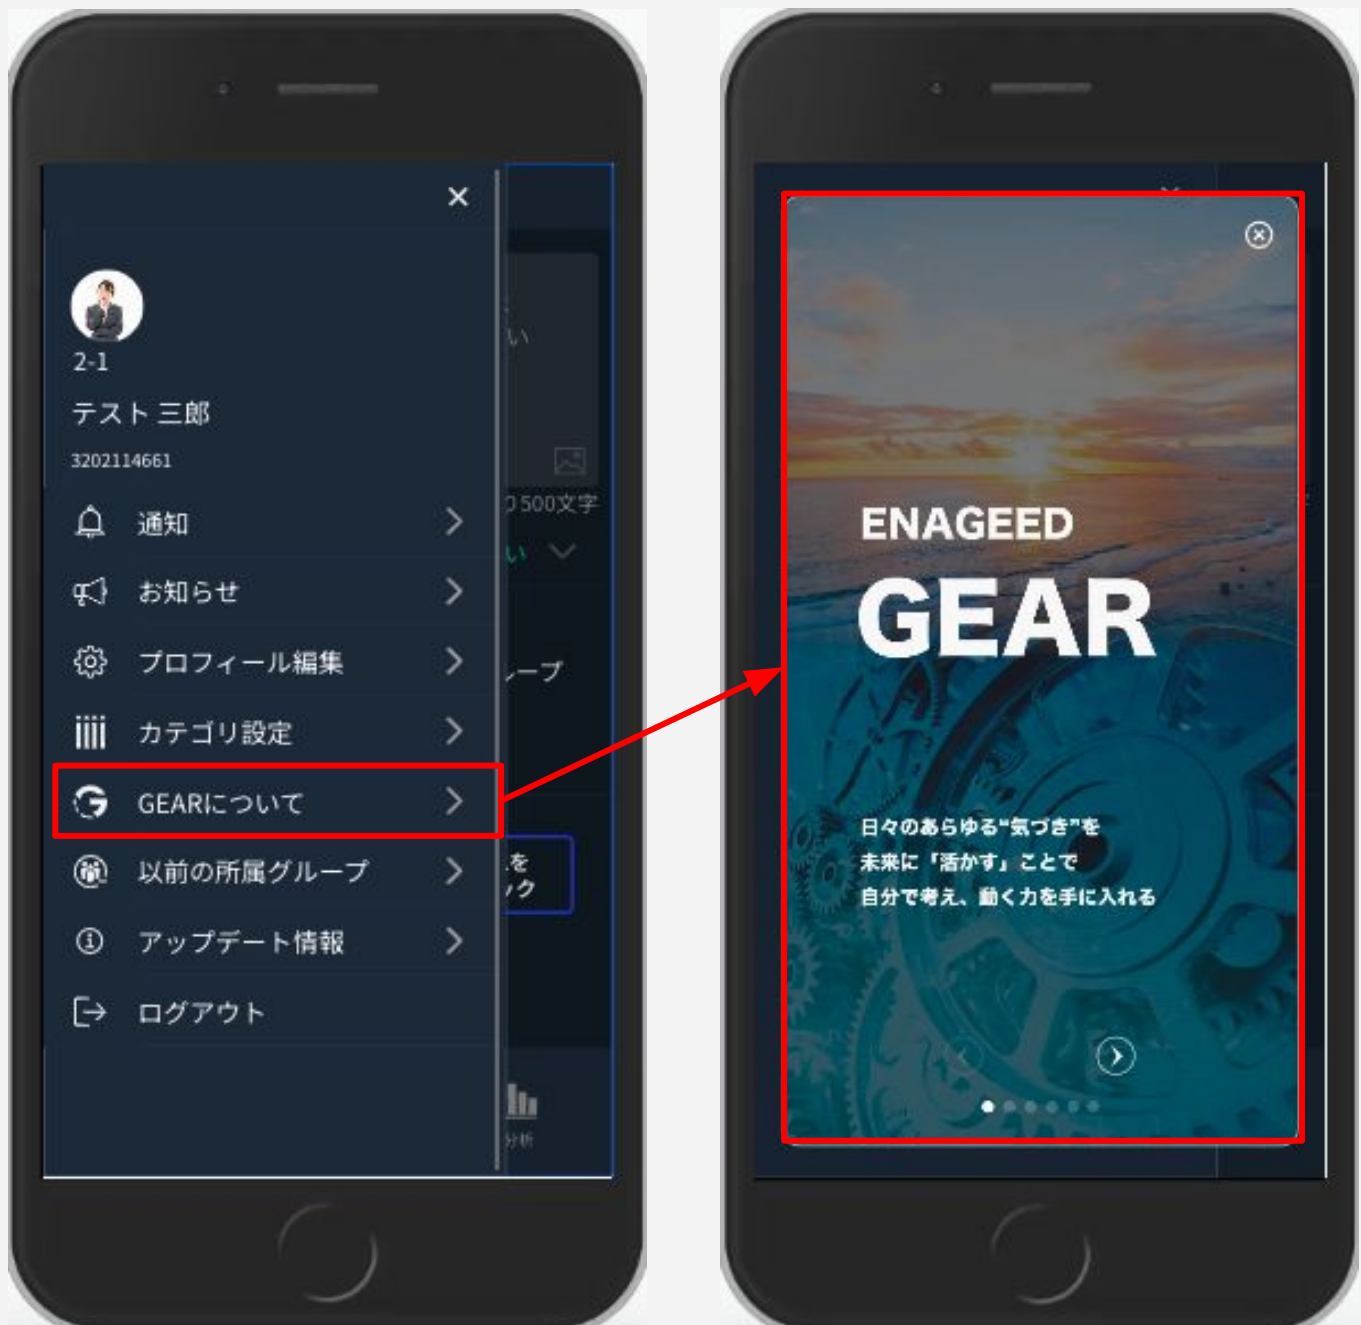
×

2-1

テスト 三郎

3202114661

通知

お知らせ

プロフィール編集

カテゴリ設定

GEARについて

以前の所属グループ

アップデート情報

ログアウト

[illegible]い

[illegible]500文字

い

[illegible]ープ

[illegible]を

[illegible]ク

分析

ENAGEED

GEAR

日々のあらゆる"気づき"を
未来に「活かす」ことで
自分で考え、動く力を手に入れる